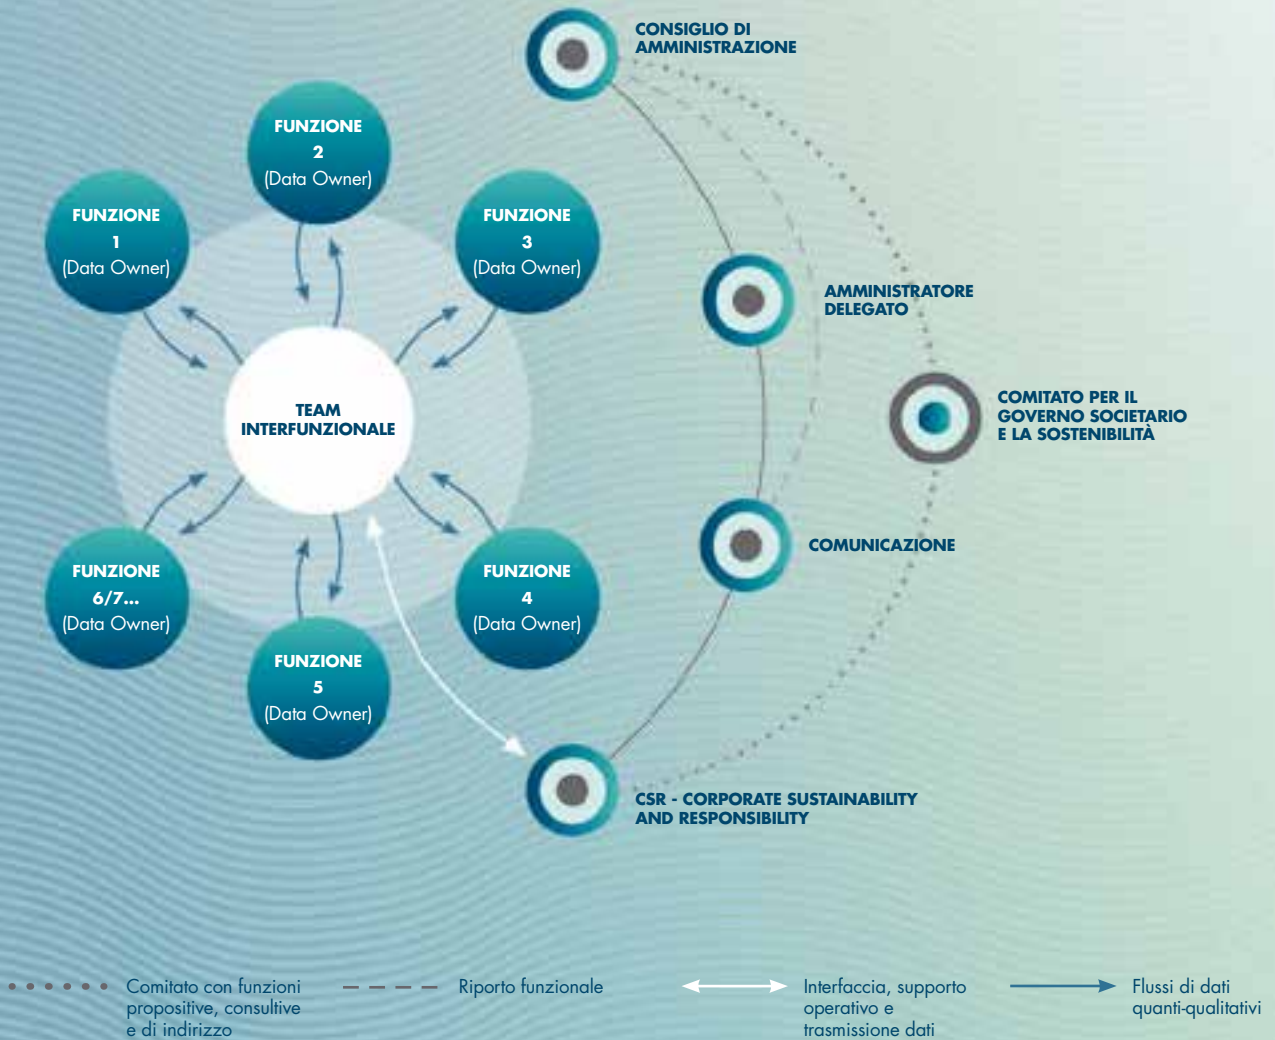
CONSIGLIO DI AMMINISTRAZIONE

FUNZIONE 2 (Data Owner)

FUNZIONE 1 (Data Owner)

FUNZIONE 3 (Data Owner)

AMMINISTRATORE DELEGATO

TEAM INTERFUNZIONALE

COMITATO PER IL GOVERNO SOCIETARIO E LA SOSTENIBILITÀ

COMUNICAZIONE

FUNZIONE 6/7... (Data Owner)

FUNZIONE 4 (Data Owner)

FUNZIONE 5 (Data Owner)

CSR - CORPORATE SUSTAINABILITY AND RESPONSIBILITY

Comitato con funzioni propositive, consultive e di indirizzo

Riporto funzionale

Interfaccia, supporto operativo e trasmissione dati

Flussi di dati quanti-qualitativi